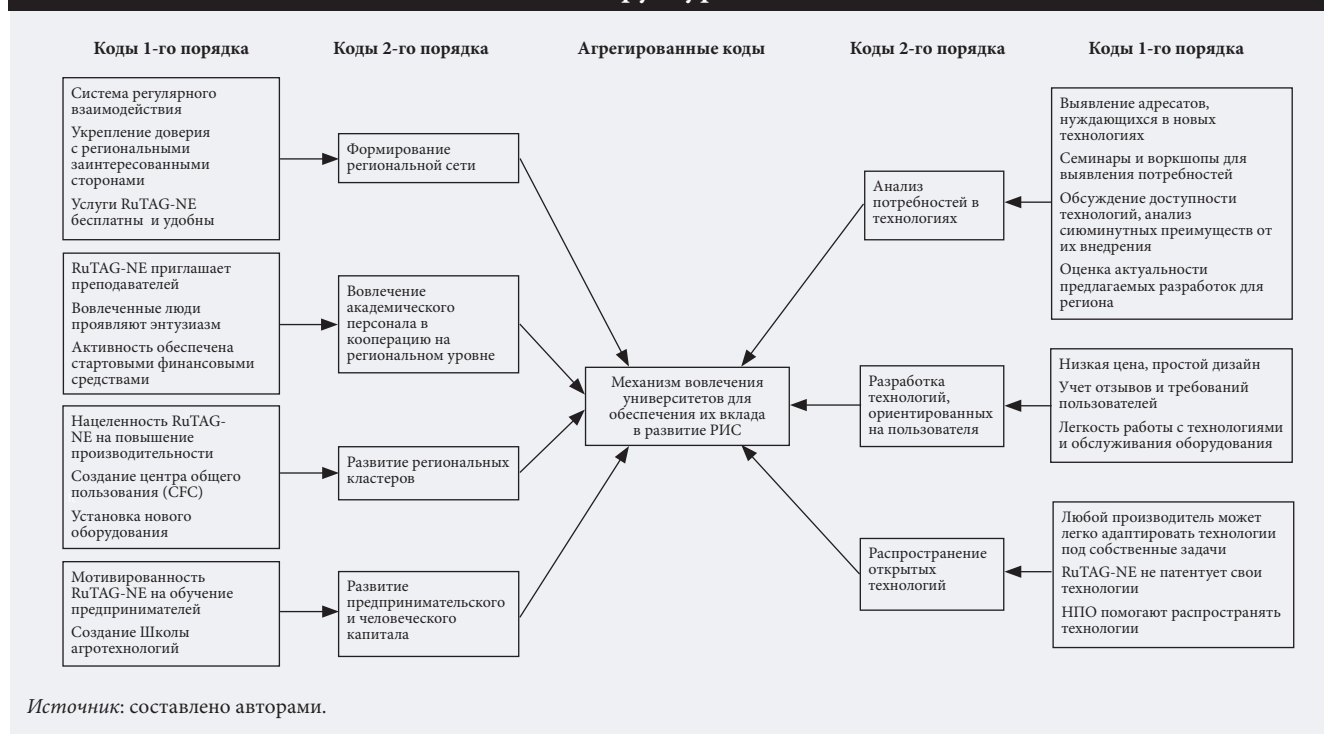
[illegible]

Коды 1-го порядка

Коды 2-го порядка

Агрегированные коды

Коды 2-го порядка

Коды 1-го порядка

Система регулярного взаимодействия
Укрепление доверия с региональными заинтересованными сторонами
Услуги RuTAG-NE бесплатны и удобны

Формирование региональной сети

RuTAG-NE приглашает преподавателей
Вовлеченные люди проявляют энтузиазм
Активность обеспечена стартовыми финансовыми средствами

Вовлечение академического персонала в кооперацию на региональном уровне

Нацеленность RuTAG-NE на повышение производительности
Создание центра общего пользования (CFC)
Установка нового оборудования

Развитие региональных кластеров

Мотивированность RuTAG-NE на обучение предпринимателей
Создание Школы агротехнологий

Развитие предпринимательского и человеческого капитала

Механизм вовлечения университетов для обеспечения их вклада в развитие РИС

Анализ потребностей в технологиях

Выявление адресатов, нуждающихся в новых технологиях
Семинары и воркшопы для выявления потребностей
Обсуждение доступности технологий, анализ сиюминутных преимуществ от их внедрения
Оценка актуальности предлагаемых разработок для региона

Разработка технологий, ориентированных на пользователя

Низкая цена, простой дизайн
Учет отзывов и требований пользователей
Легкость работы с технологиями и обслуживания оборудования

Распространение открытых технологий

Любой производитель может легко адаптировать технологии под собственные задачи
RuTAG-NE не патентует свои технологии
НПО помогают распространять технологии

Источник: составлено авторами.